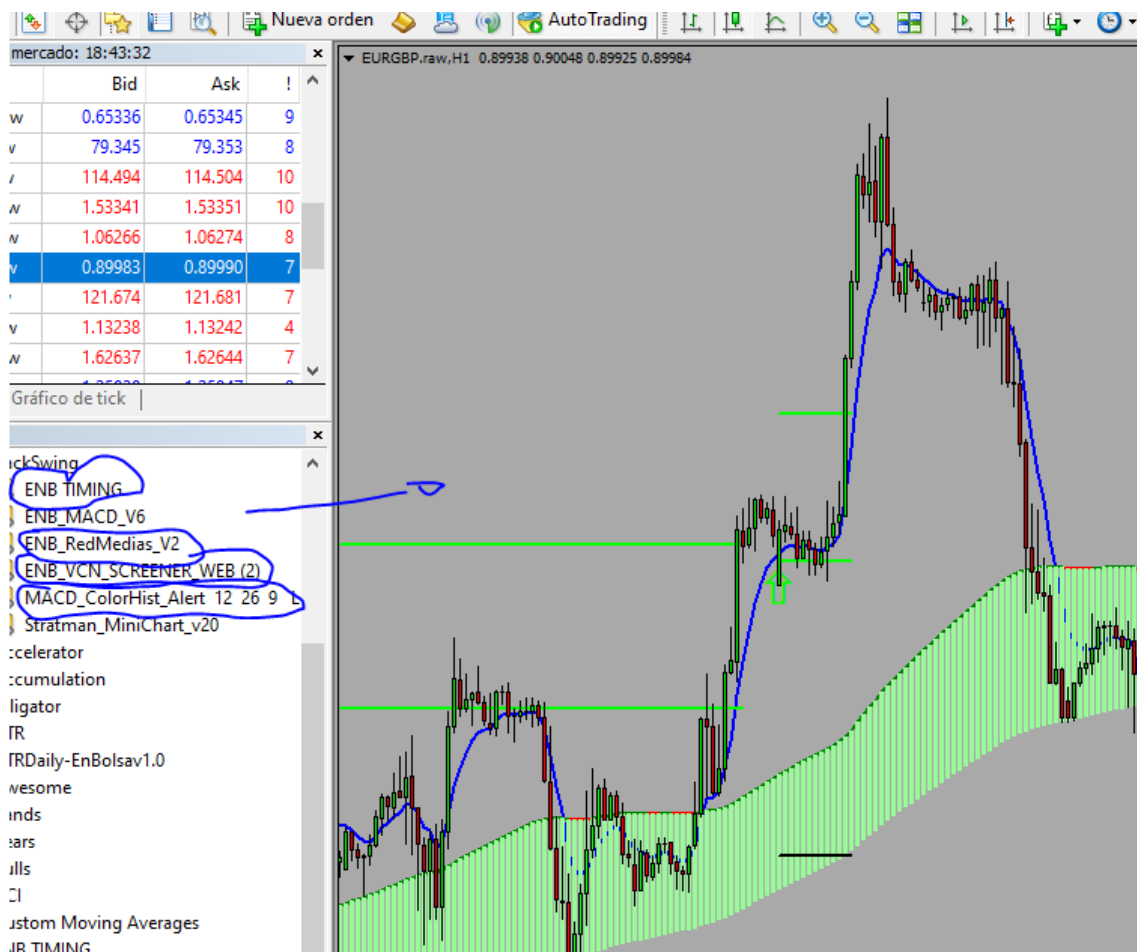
Nueva orden AutoTrading

mercado: 18:43:32

|  | Bid | Ask | ! |
|---|---|---|---|
| w | 0.65336 | 0.65345 | 9 |
| v | 79.345 | 79.353 | 8 |
| / | 114.494 | 114.504 | 10 |
| w | 1.53341 | 1.53351 | 10 |
| w | 1.06266 | 1.06274 | 8 |
| v | 0.89983 | 0.89990 | 7 |
| ' | 121.674 | 121.681 | 7 |
| v | 1.13238 | 1.13242 | 4 |
| w | 1.62637 | 1.62644 | 7 |

Gráfico de tick

ckSwing
ENB TIMING
ENB_MACD_V6
ENB_RedMedias_V2
ENB_VCN_SCREENER_WEB (2)
MACD_ColorHist_Alert 12 26 9
Stratman_MiniChart_v20
ccelerator
ccumulation
ligator
TR
TRDaily-EnBolsav1.0
wesome
ands
ears
ulls
CI
ustom Moving Averages
IB TIMING

EURGBP.raw,H1 0.89938 0.90048 0.89925 0.89984